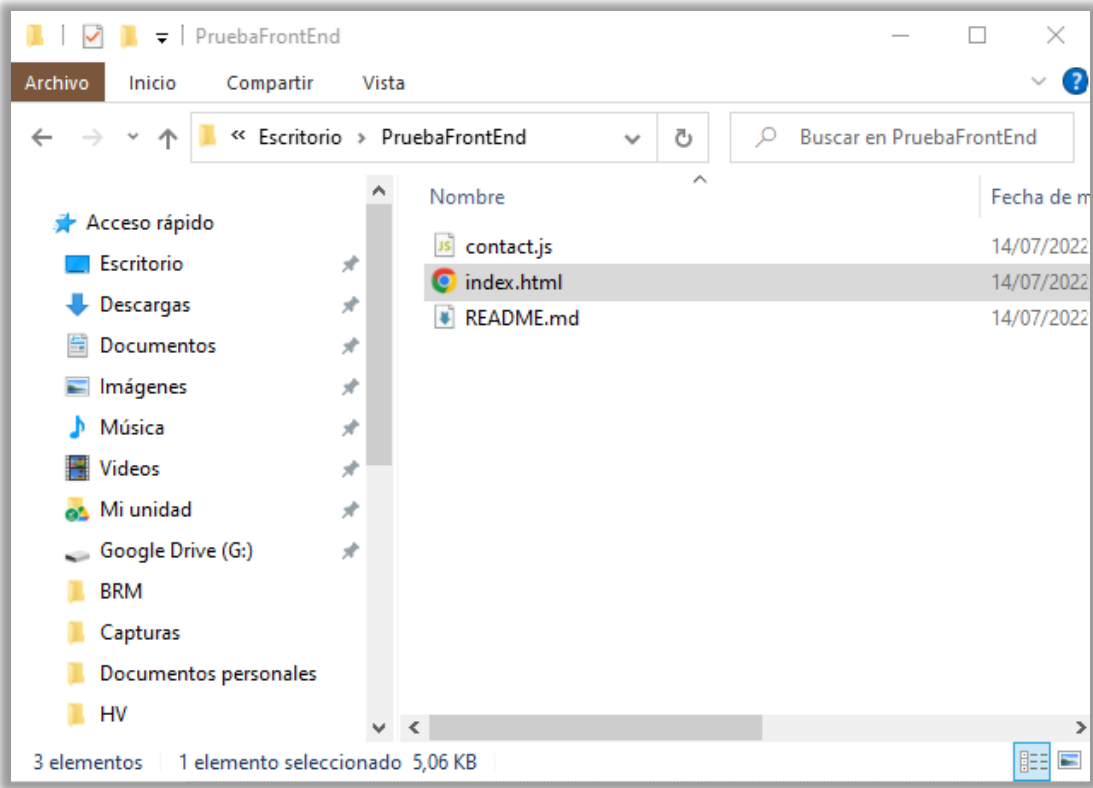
PruebaFrontEnd

Archivo Inicio Compartir Vista

« Escritorio › PruebaFrontEnd

Buscar en PruebaFrontEnd

Acceso rápido
Escritorio
Descargas
Documentos
Imágenes
Música
Videos
Mi unidad
Google Drive (G:)
BRM
Capturas
Documentos personales
HV

| Nombre | Fecha de m |
|---|---|
| contact.js | 14/07/2022 |
| index.html | 14/07/2022 |
| README.md | 14/07/2022 |

3 elementos 1 elemento seleccionado 5,06 KB